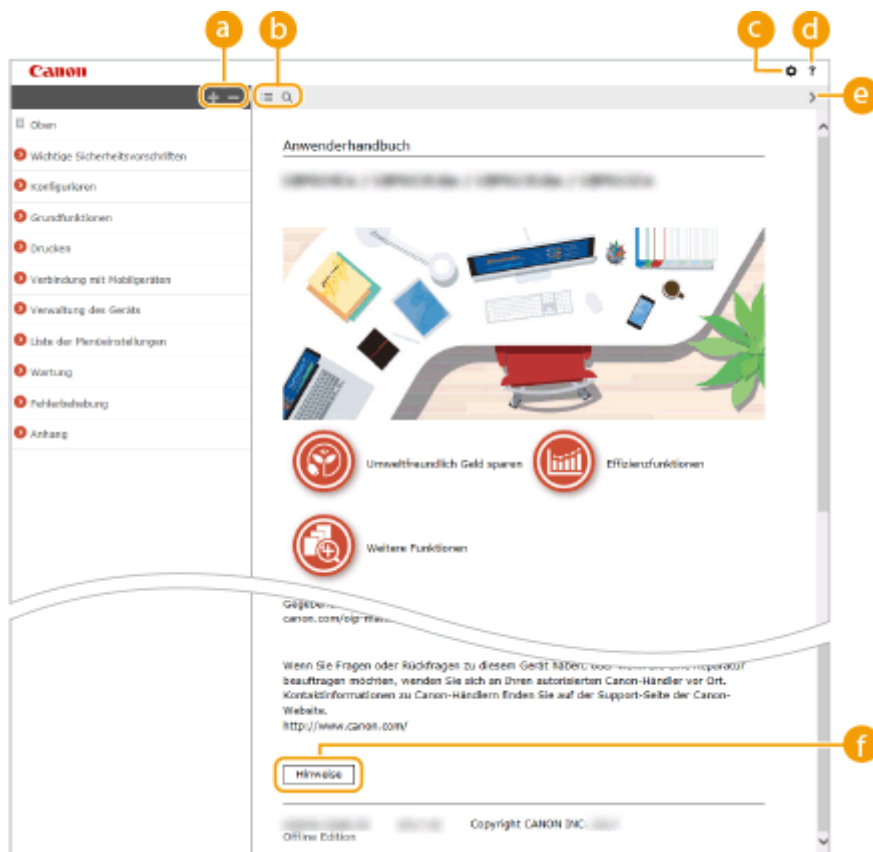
a
b
c
d
e

Canon

Oben
Wichtige Sicherheitsvorschriften
Konfigurieren
Grundfunktionen
Drucken
Verbindung mit Mobilgeräten
Verwaltung des Geräts
Liste der Menüeinstellungen
Wartung
Fehlerbehebung
Anhang

Anwenderhandbuch

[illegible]

Umweltfreundlich Geld sparen
Effizienzfunktionen
Weitere Funktionen

Gegeben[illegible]
canon.com/oip-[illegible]

Wenn Sie Fragen oder Rückfragen zu diesem Gerät haben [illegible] beauftragen möchten, wenden Sie sich an Ihren autorisierten Canon-Händler vor Ort. Kontaktinformationen zu Canon-Händlern finden Sie auf der Support-Seite der Canon-Website.
http://www.canon.com/

f

Hinweise

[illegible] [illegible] Copyright CANON INC. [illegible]
Offline Edition